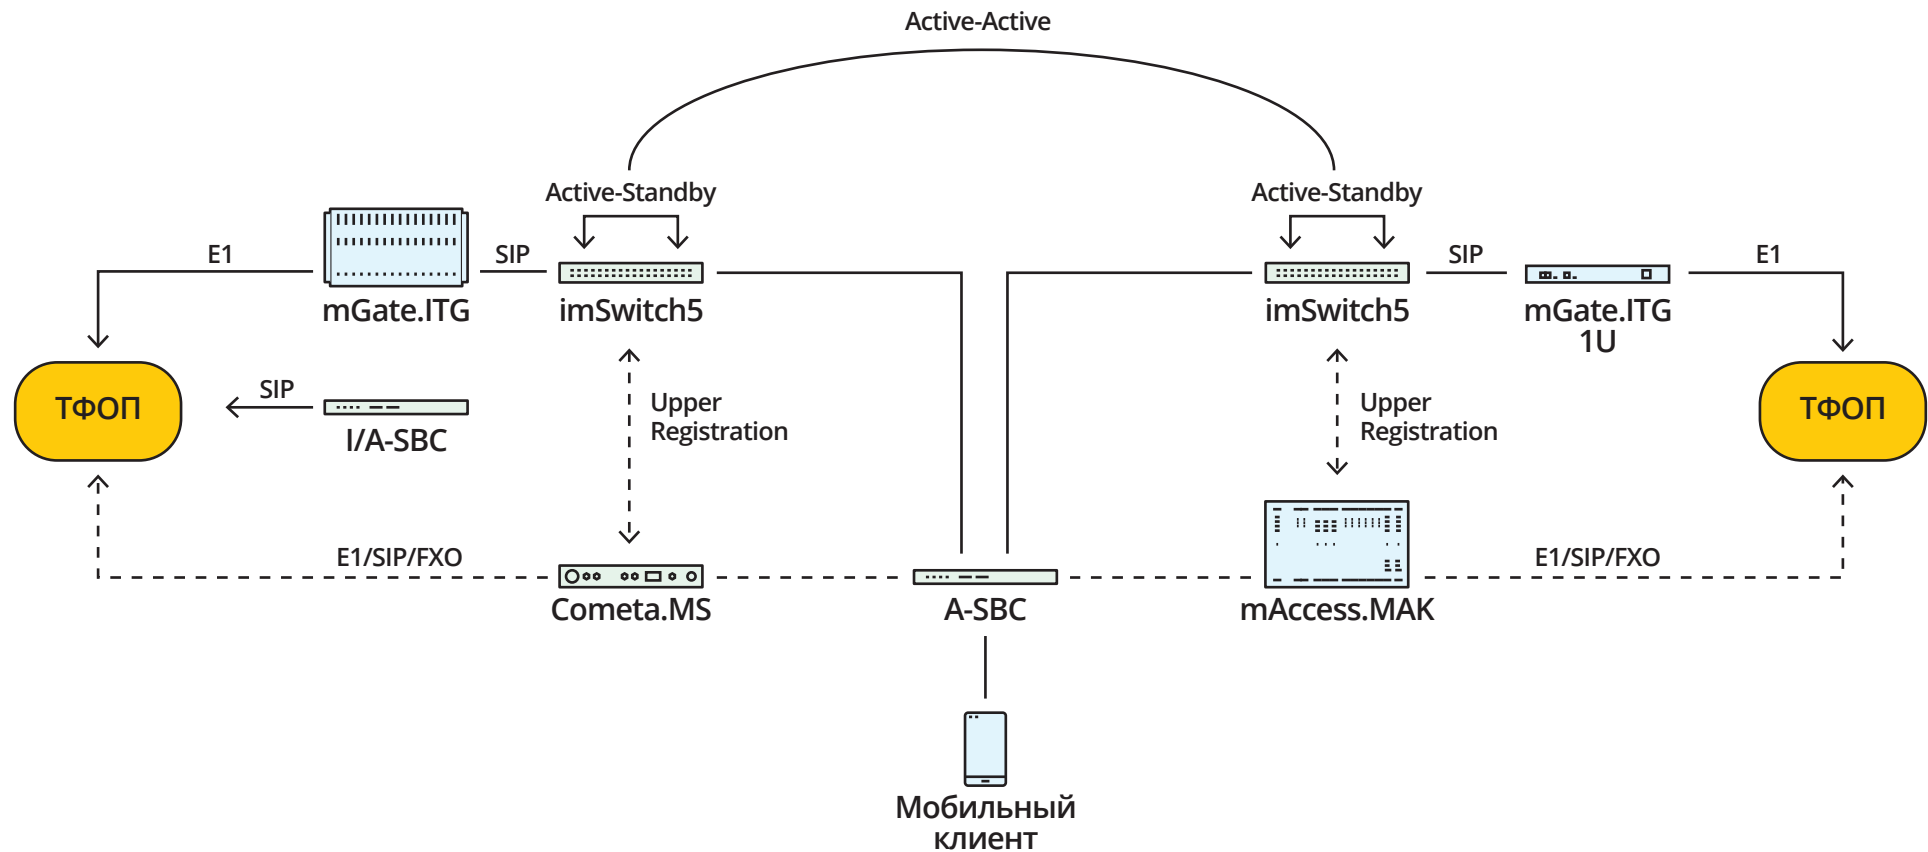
Active-Active

Active-Standby

Active-Standby

E1

SIP

mGate.ITG

imSwitch5

imSwitch5

SIP

E1

mGate.ITG 1U

ТФОП

SIP

I/A-SBC

Upper Registration

Upper Registration

ТФОП

E1/SIP/FXO

Cometa.MS

A-SBC

mAccess.MAK

E1/SIP/FXO

Мобильный клиент